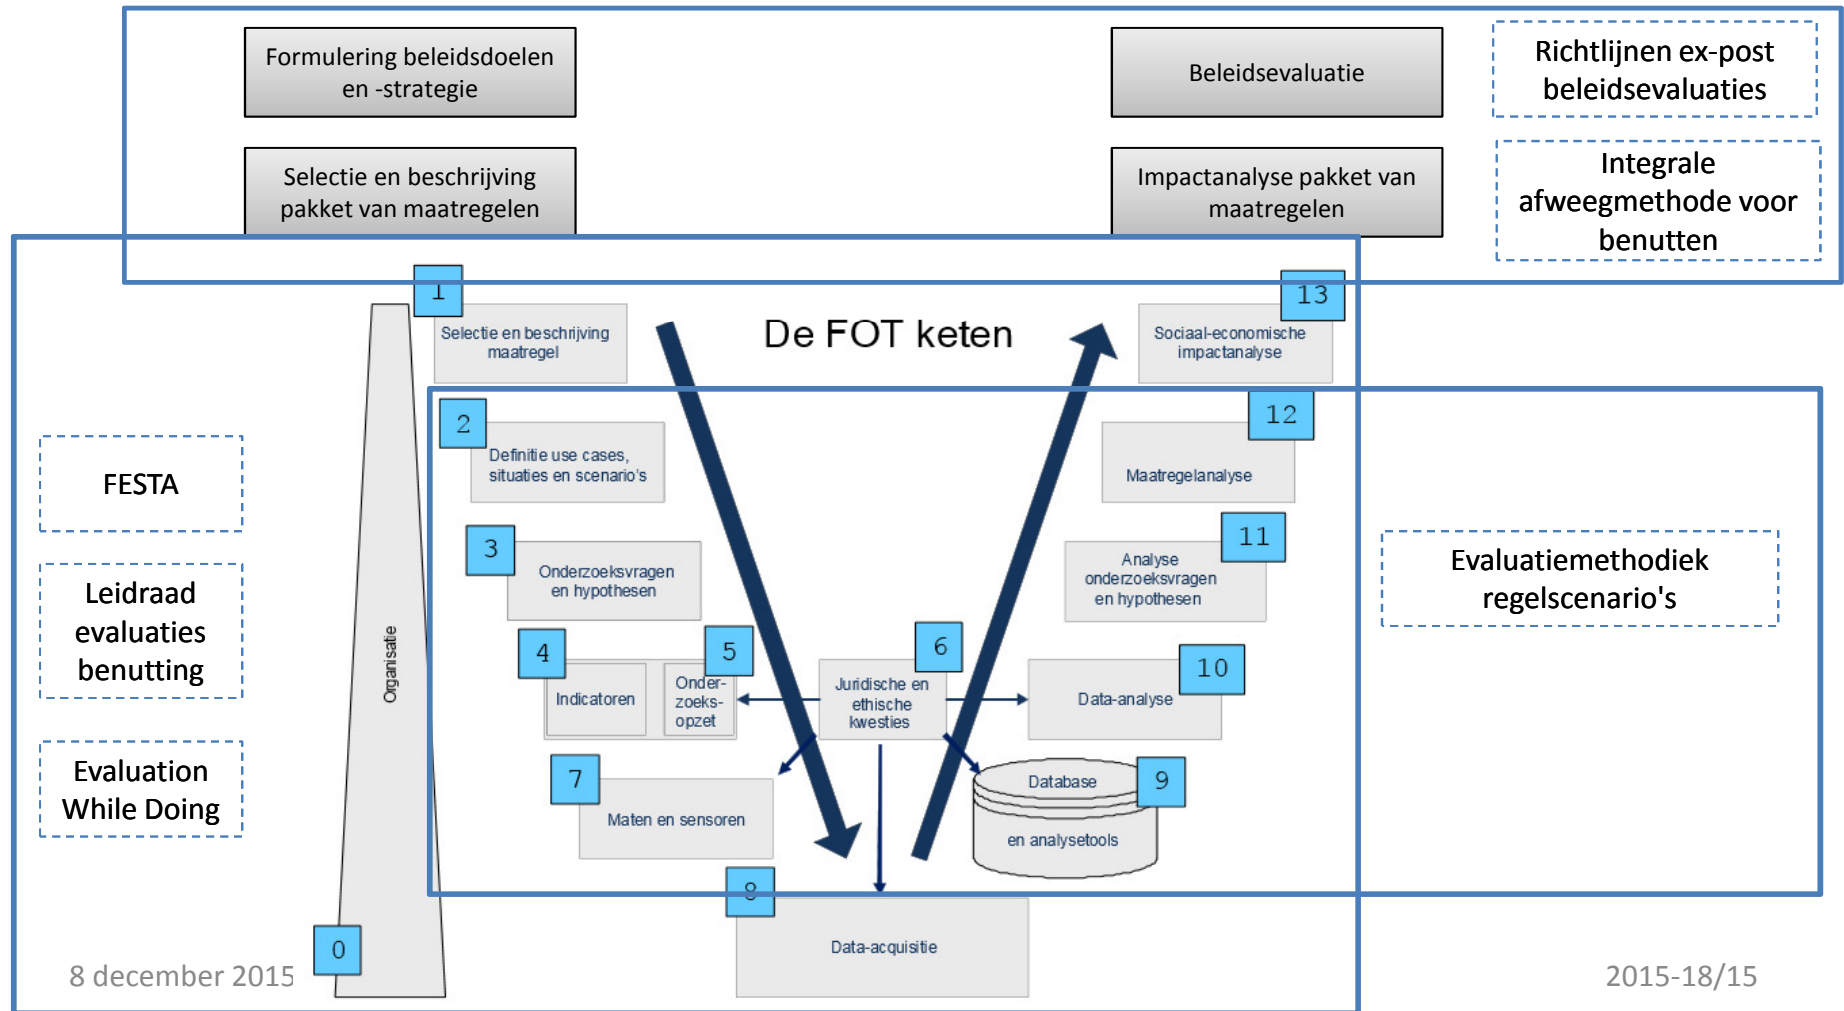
Formulering beleidsdoelen en -strategie

Beleidsevaluatie

Richtlijnen ex-post beleidsevaluaties

Selectie en beschrijving pakket van maatregelen

Impactanalyse pakket van maatregelen

Integrale afweegmethode voor benutten

1

Selectie en beschrijving maatregel

De FOT keten

13

Sociaal-economische impactanalyse

2

Definitie use cases, situaties en scenario's

12

Maatregelanalyse

FESTA

3

Onderzoeksvragen en hypothesen

11

Analyse onderzoeksvragen en hypothesen

Evaluatiemethodiek regelscenario's

Leidraad evaluaties benutting

Organisatie

4

Indicatoren

5

Onder-zoeks-opzet

6

Juridische en ethische kwesties

10

Data-analyse

Evaluation While Doing

7

Maten en sensoren

Database

9

en analysetools

8

Data-acquisitie

0

8 december 2015

2015-18/15